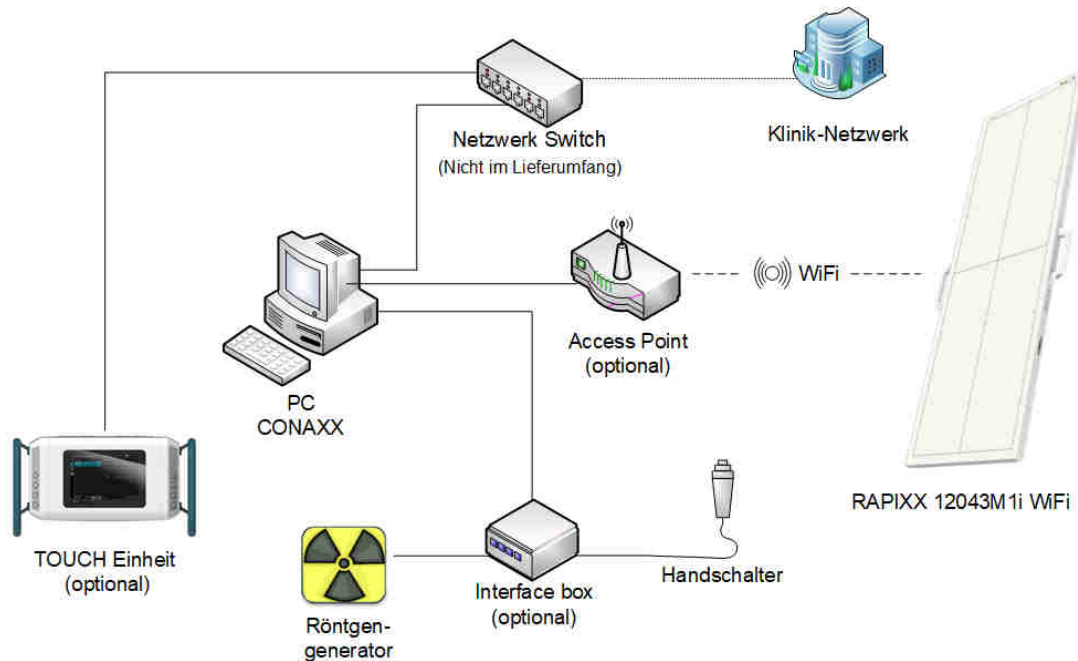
Netzwerk Switch
(Nicht im Lieferumfang)

Klinik-Netzwerk

PC
CONAXX

Access Point
(optional)

WiFi

RAPIXX 12043M1i WiFi

TOUCH Einheit
(optional)

Röntgengenerator

Interface box
(optional)

Handschalter